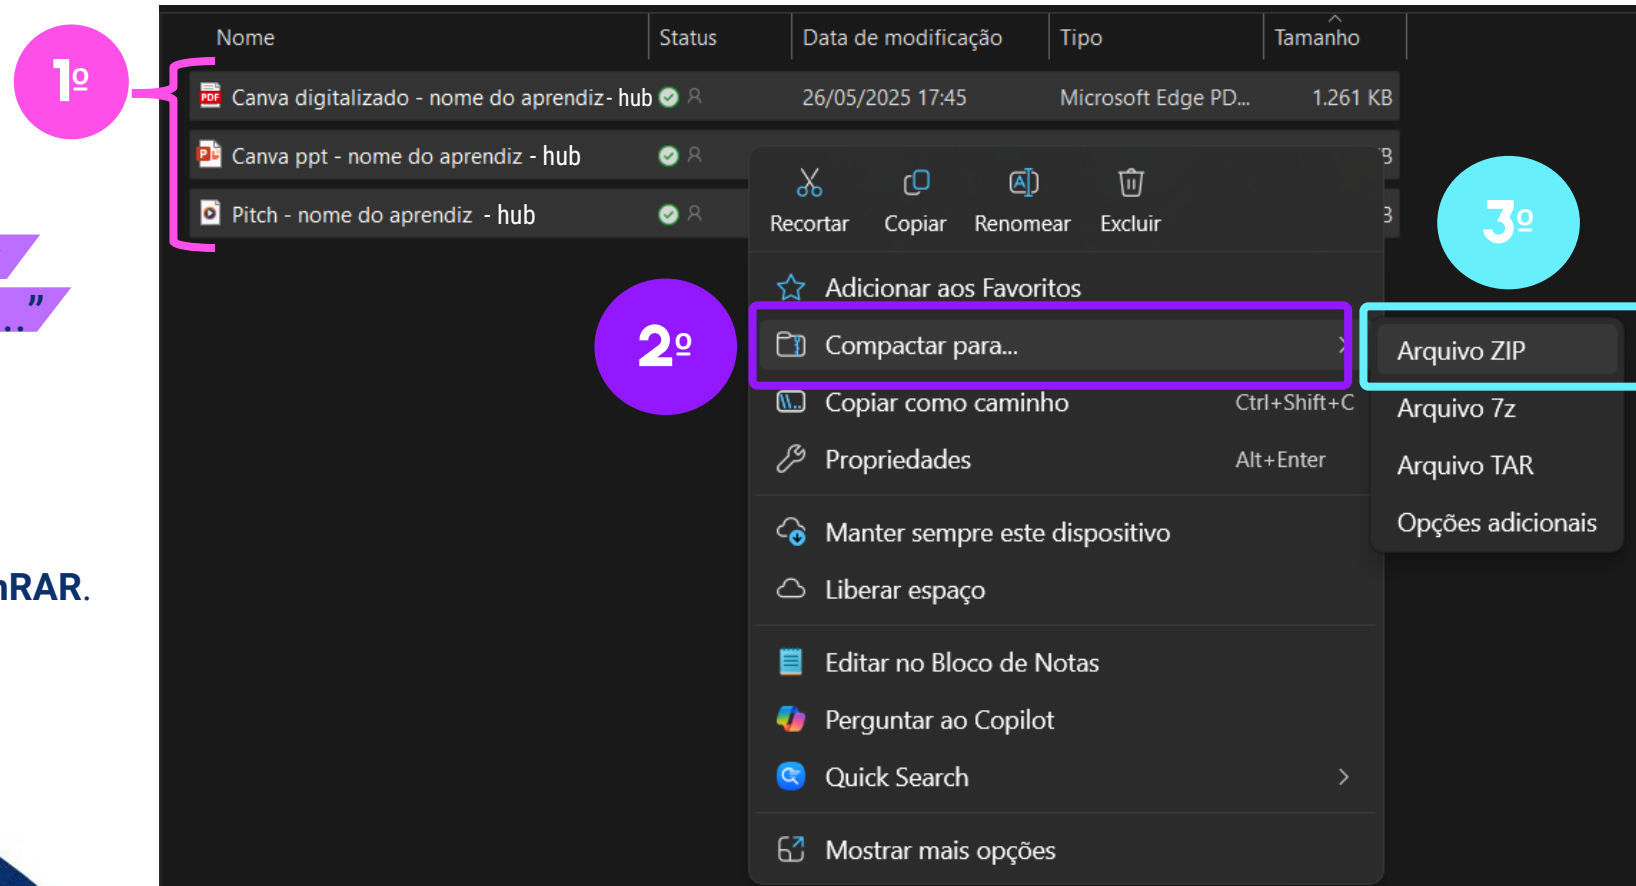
1º

”
..

nRAR.

| Nome | Status | Data de modificação | Tipo | Tamanho |
|---|---|---|---|---|
| Canva digitalizado - nome do aprendiz- hub | | 26/05/2025 17:45 | Microsoft Edge PD... | 1.261 KB |
| Canva ppt - nome do aprendiz - hub | | | | B |
| Pitch - nome do aprendiz - hub | | | | B |

Recortar Copiar Renomear Excluir

Adicionar aos Favoritos

2º

Compactar para...

Copiar como caminho Ctrl+Shift+C

Propriedades Alt+Enter

Manter sempre este dispositivo

Liberar espaço

Editar no Bloco de Notas

Perguntar ao Copilot

Quick Search

Mostrar mais opções

3º

Arquivo ZIP

Arquivo 7z

Arquivo TAR

Opções adicionais